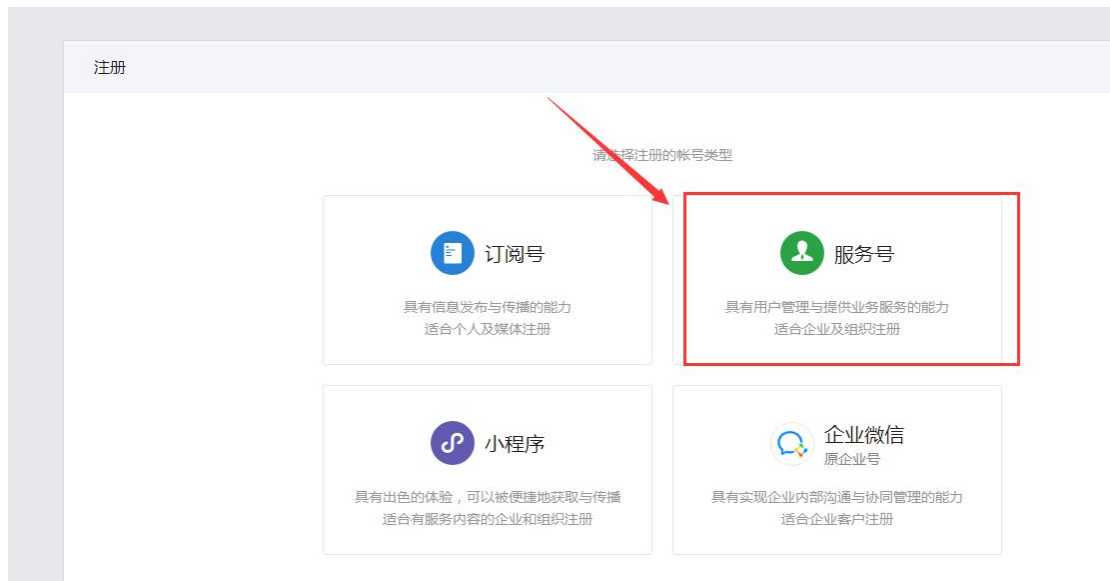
注册

请选择注册的帐号类型

订阅号
具有信息发布与传播的能力
适合个人及媒体注册

服务号
具有用户管理与提供业务服务的能力
适合企业及组织注册

小程序
具有出色的体验，可以被便捷地获取与传播
适合有服务内容的企业和组织注册

企业微信
原企业号
具有实现企业内部沟通与协同管理的能力
适合企业客户注册